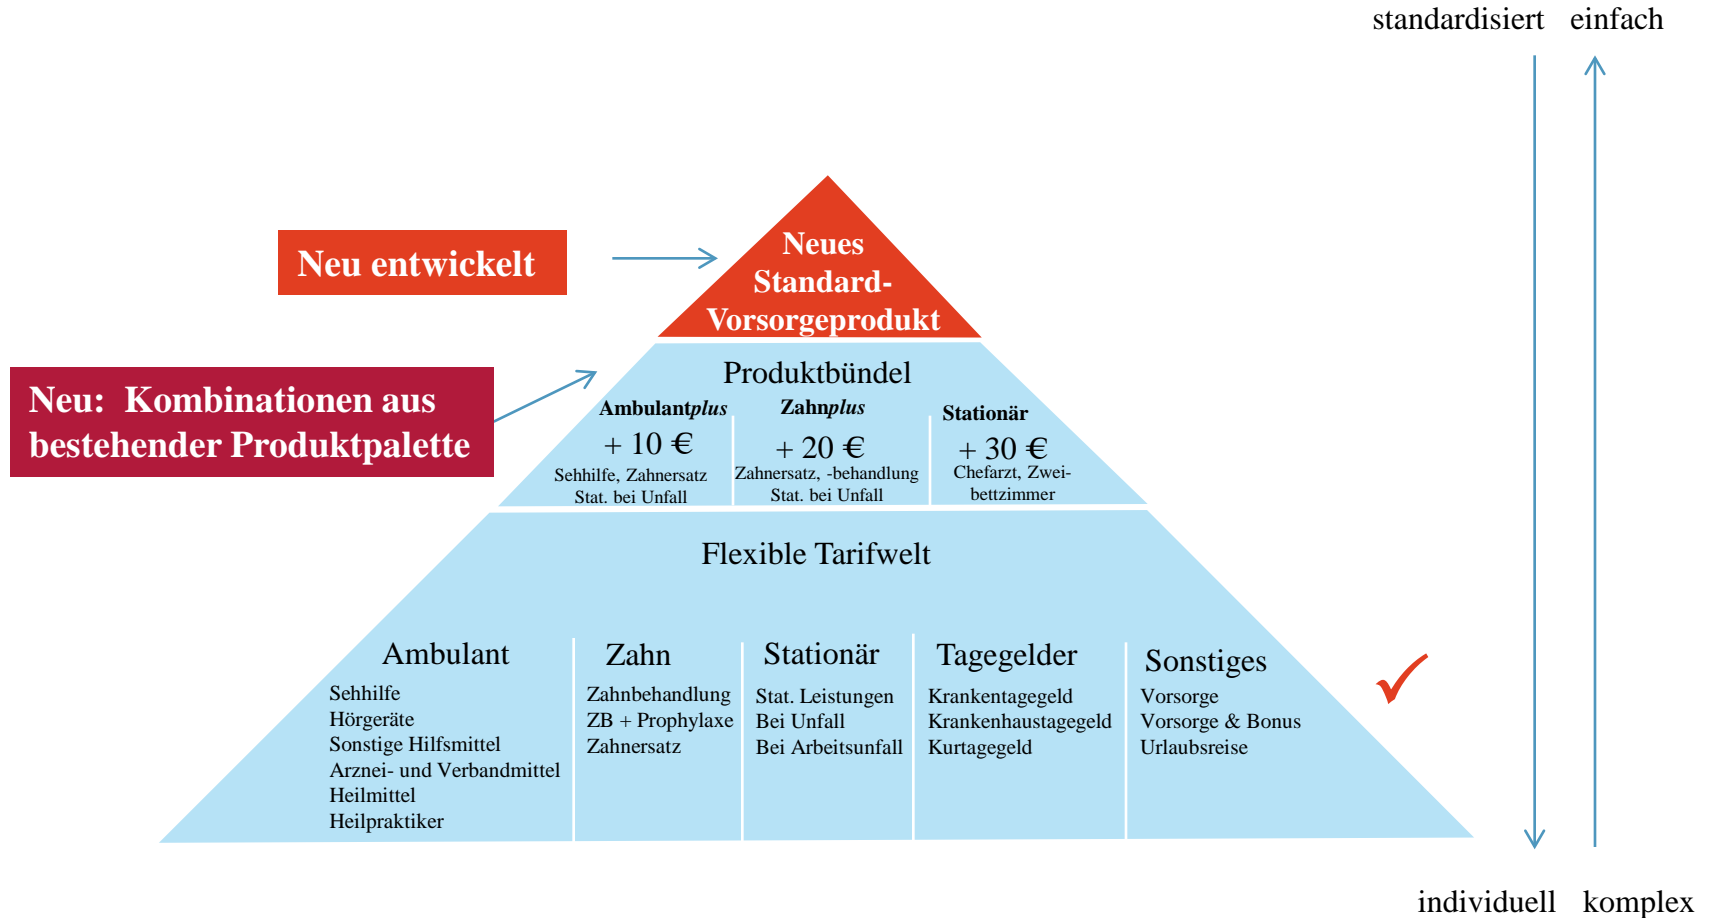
standardisiert einfach

Neu entwickelt

Neues Standard-Vorsorgeprodukt

Neu: Kombinationen aus bestehender Produktpalette

Produktbündel

Ambulant*plus*
+ 10 €
Sehhilfe, Zahnersatz
Stat. bei Unfall

Zahn*plus*
+ 20 €
Zahnersatz, -behandlung
Stat. bei Unfall

Stationär
+ 30 €
Chefarzt, Zweibettzimmer

Flexible Tarifwelt

Ambulant
Sehhilfe
Hörgeräte
Sonstige Hilfsmittel
Arznei- und Verbandmittel
Heilmittel
Heilpraktiker

Zahn
Zahnbehandlung
ZB + Prophylaxe
Zahnersatz

Stationär
Stat. Leistungen
Bei Unfall
Bei Arbeitsunfall

Tagegelder
Krankentagegeld
Krankenhaustagegeld
Kurtagegeld

Sonstiges
Vorsorge
Vorsorge & Bonus
Urlaubsreise

individuell komplex